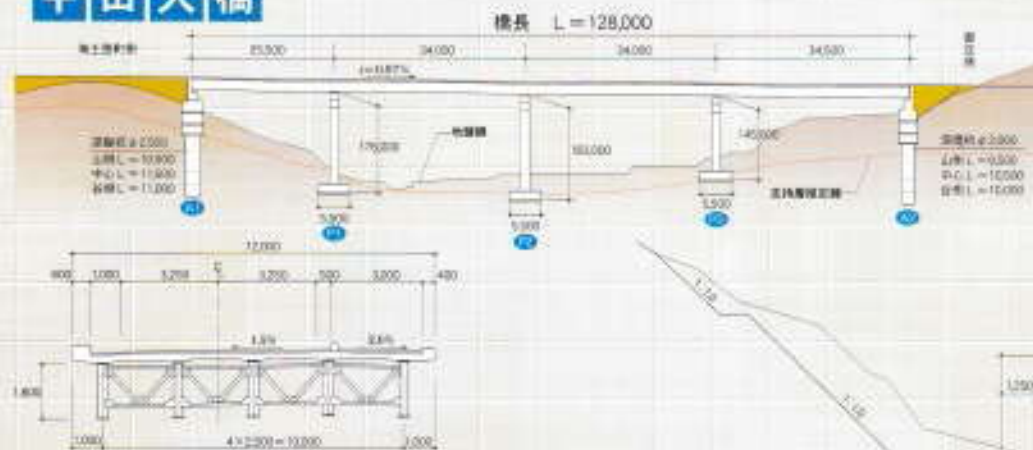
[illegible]大橋

橋長 L＝128,000

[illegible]

25,500 34,000 34,000 34,500

i=0.857%

深礎杭 φ2,000
山側 L＝10,000
中心 L＝11,000
谷側 L＝11,000

17,000

地盤線

18,000

14,000

深礎杭 φ2,000
山側 L＝9,500
中心 L＝10,000
谷側 L＝10,000

支持層推定線

A1

5,500
P1

5,500
P2

5,500
P3

A2

12,000

400 1,000 3,250 3,250 500 3,200 400

3.5% 3.5%

1,800

1,000 4×2,500＝10,000 1,000

1:1.0

1:1.0

1,250